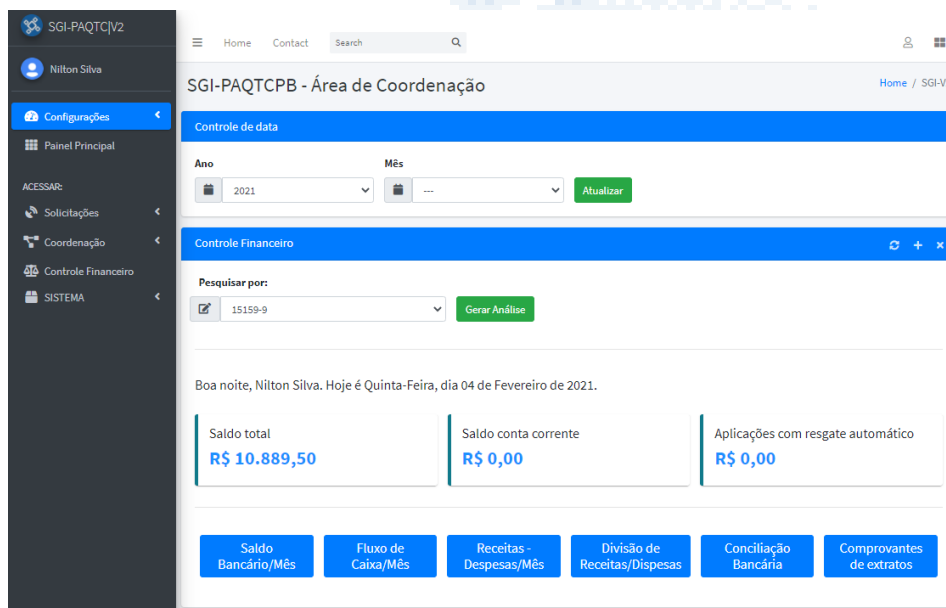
SGI-PAQTC|V2

Nilton Silva

Configurações

Painel Principal

ACESSAR:

Solicitações

Coordenação

Controle Financeiro

SISTEMA

Home Contact Search

SGI-PAQTCPB - Área de Coordenação

Home / SGI-V

Controle de data

Ano
2021

Mês
---

Atualizar

Controle Financeiro

Pesquisar por:
15159-9

Gerar Análise

Boa noite, Nilton Silva. Hoje é Quinta-Feira, dia 04 de Fevereiro de 2021.

Saldo total
R$ 10.889,50

Saldo conta corrente
R$ 0,00

Aplicações com resgate automático
R$ 0,00

Saldo Bancário/Mês

Fluxo de Caixa/Mês

Receitas - Despesas/Mês

Divisão de Receitas/Dispesas

Conciliação Bancária

Comprovantes de extratos